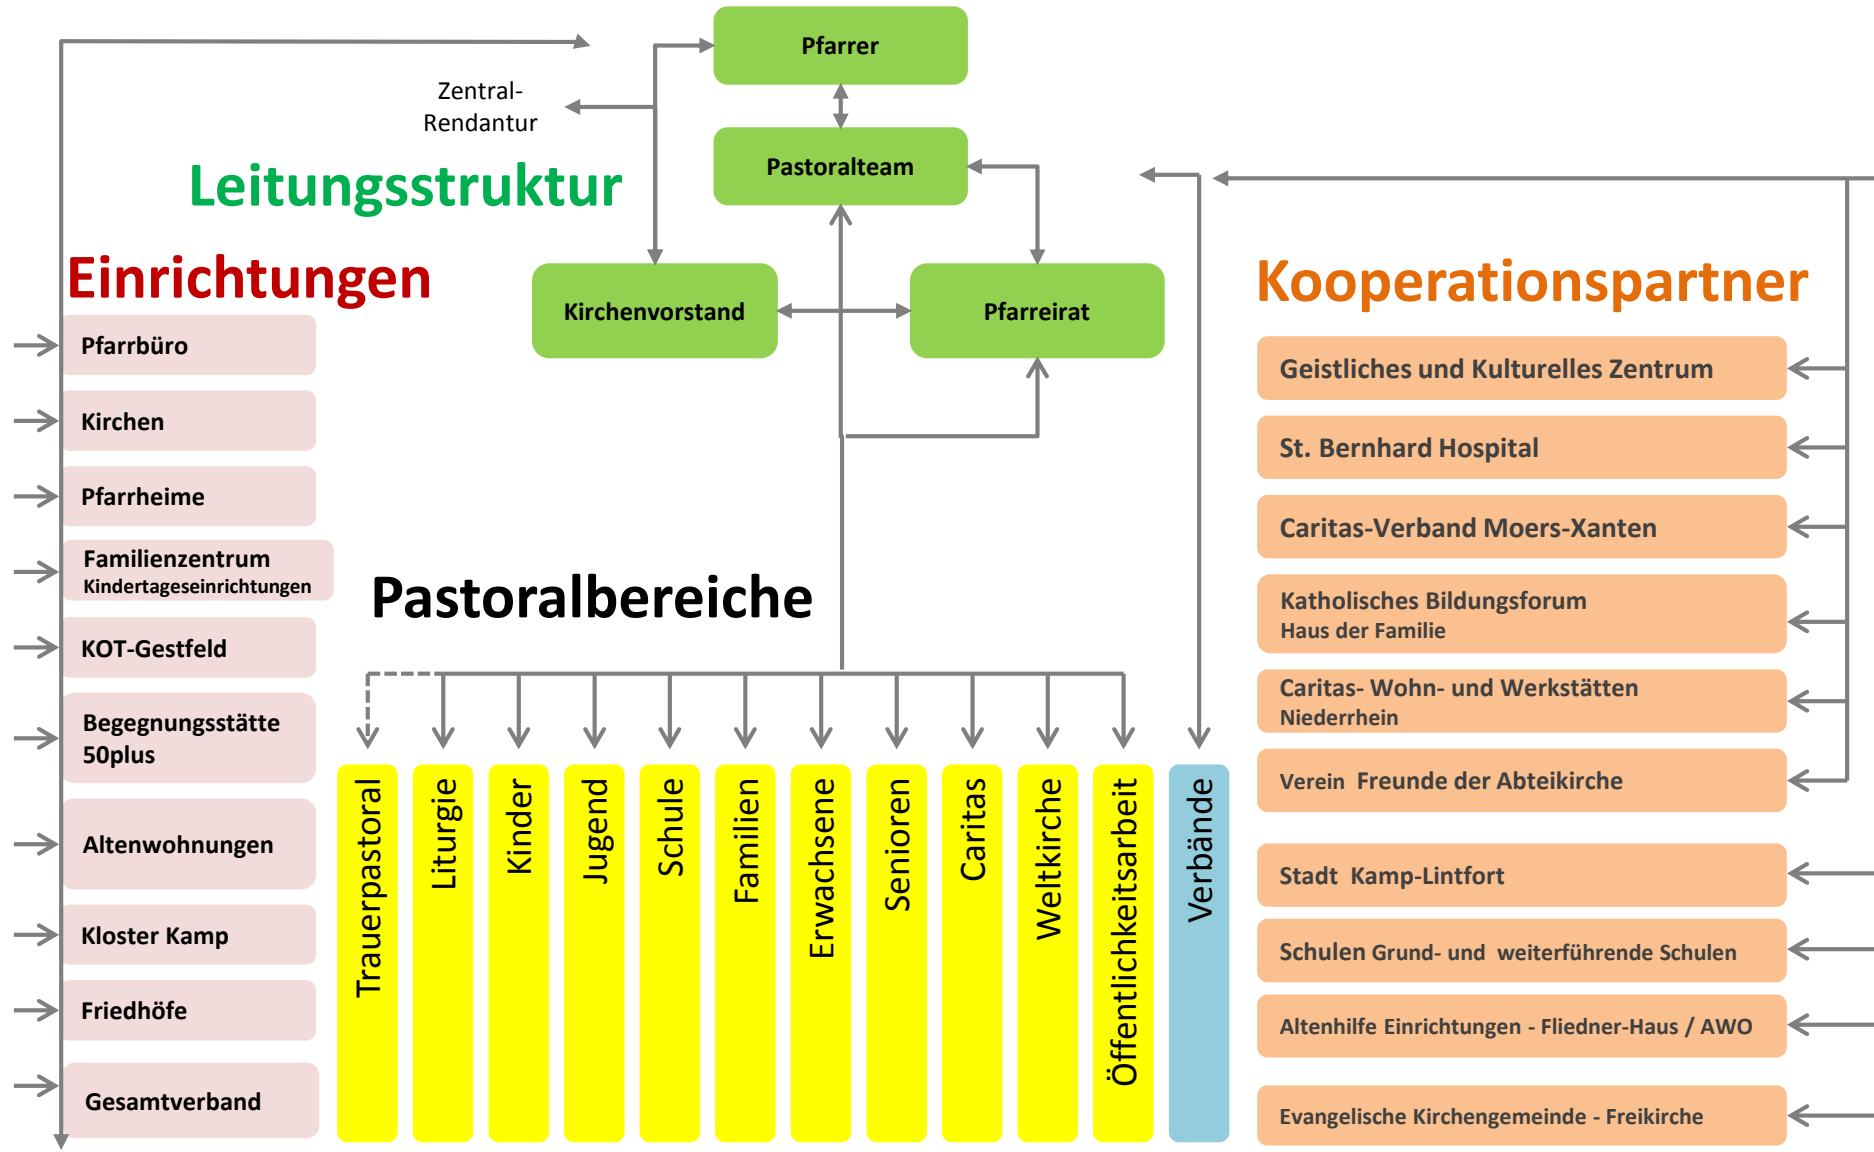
Pfarrer

Zentral-
Rendantur

Pastoralteam

Leitungsstruktur

Einrichtungen

Kirchenvorstand

Pfarreirat

Kooperationspartner

Pfarrbüro

Kirchen

Pfarrheime

Familienzentrum
Kindertageseinrichtungen

KOT-Gestfeld

Begegnungsstätte 50plus

Altenwohnungen

Kloster Kamp

Friedhöfe

Gesamtverband

Pastoralbereiche

Trauerpastoral

Liturgie

Kinder

Jugend

Schule

Familien

Erwachsene

Senioren

Caritas

Weltkirche

Öffentlichkeitsarbeit

Verbände

Geistliches und Kulturelles Zentrum

St. Bernhard Hospital

Caritas-Verband Moers-Xanten

Katholisches Bildungsforum
Haus der Familie

Caritas- Wohn- und Werkstätten
Niederrhein

Verein Freunde der Abteikirche

Stadt Kamp-Lintfort

Schulen Grund- und weiterführende Schulen

Altenhilfe Einrichtungen - Fliedner-Haus / AWO

Evangelische Kirchengemeinde - Freikirche